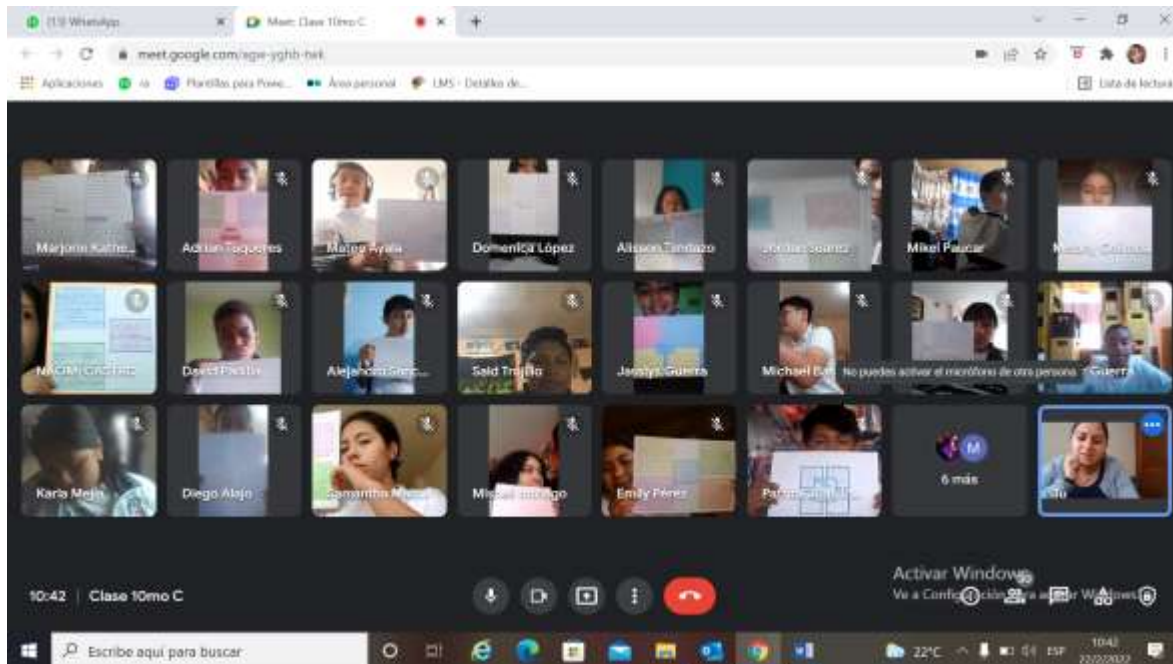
(13) WhatsApp
Meet: Clase 10mo C
meet.google.com/agw-yghb-twk
Aplicaciones
Plantillas para Powe...
Área personal
LMS - Detalles de...
Lista de lectura

Marjorie Kathe...
Adrian Toqueres
Mateo Ayala
Domenica López
Allison Tandazo
Jordan Suarez
Mikel Paucar
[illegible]
NAOMI CASTRO
David Padilla
Alejandro Sanc...
Said Trujillo
Jassiye Guerra
Michael Ba...
No puedes activar el micrófono de otra persona
Guerra
Karla Mejia
Diego Alajo
Samantha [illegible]
Misael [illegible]
Emily Pérez
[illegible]
6 más
Tú

Activar Windows
Ve a Configuración para activar Windows.

10:42 | Clase 10mo C

Escribe aquí para buscar
22°C
ESP
10:42
22/02/2022